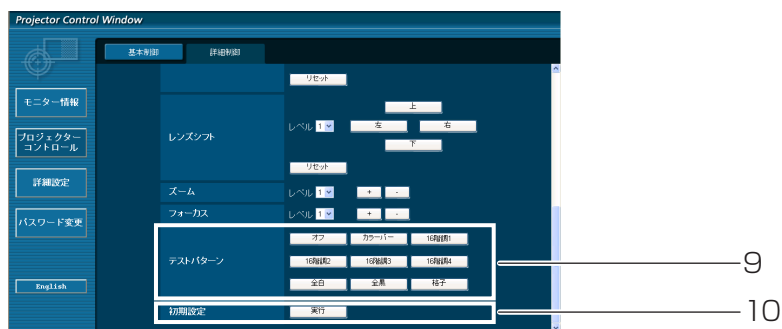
Projector Control Window

基本制御
詳細制御

モニター情報
プロジェクター コントロール
詳細設定
パスワード変更
English

リセット

レンズシフト
レベル 1
上
左
右
下
リセット

ズーム
レベル 1
+
-

フォーカス
レベル 1
+
-

テストパターン
オフ
カラーバー
16階調1
16階調2
16階調3
16階調4
全白
全黒
格子

初期設定
実行

9
10